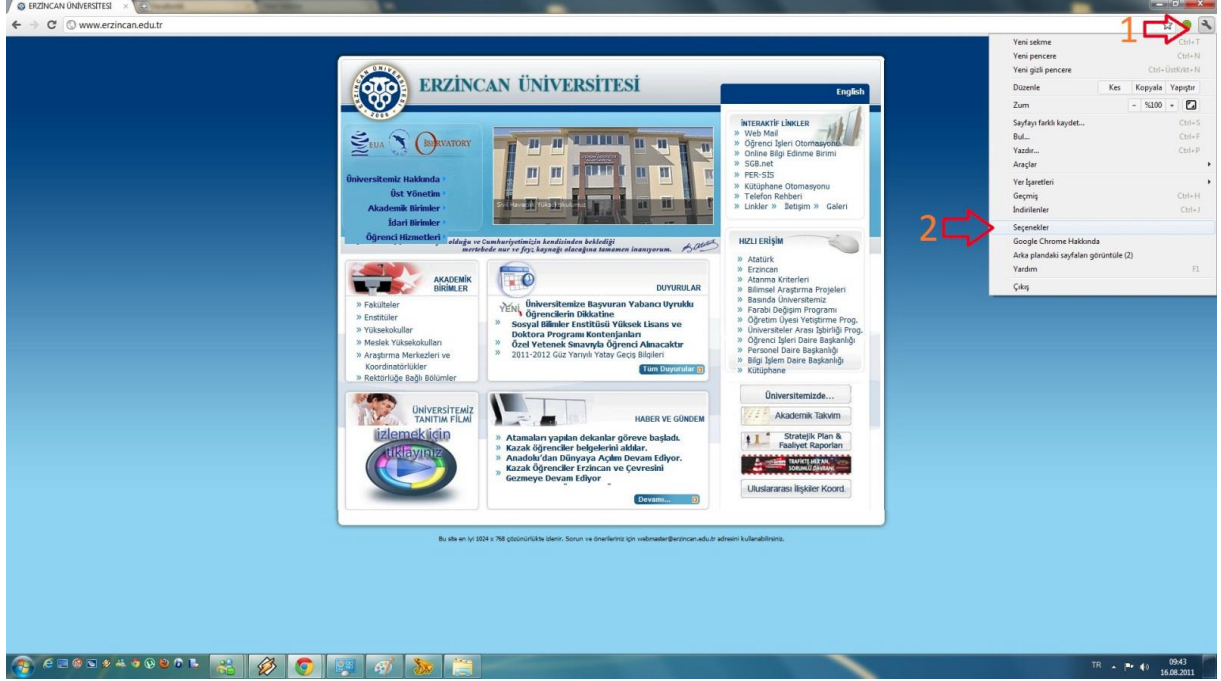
ERZİNCAN ÜNİVERSİTESİ

www.erzincan.edu.tr

1

2

Yeni sekme Ctrl+T
Yeni pencere Ctrl+N
Yeni gizli pencere Ctrl+ÜstKrkt+N
Düzenle Kes Kopyala Yapıştır
Zum - %100 +
Sayfayı farklı kaydet... Ctrl+S
Bul... Ctrl+F
Yazdır... Ctrl+P
Araçlar
Yer İşaretleri
Geçmiş Ctrl+H
İndirilenler Ctrl+J
Seçenekler
Google Chrome Hakkında
Arka plandaki sayfaları görüntüle (2)
Yardım F1
Çıkış

ERZİNCAN ÜNİVERSİTESİ

English

EUA OBSERVATORY

Üniversitemiz Hakkında
Üst Yönetim
Akademik Birimler
İdari Birimler
Öğrenci Hizmetleri

olduğu ve Cumhuriyetimizin kendisinden beklediği mertebede nur ve feyz kaynağı olacağına tamamen inanıyorum.

İNTERAKTİF LİNKLER
» Web Mail
» Öğrenci İşleri Otomasyonu
» Online Bilgi Edinme Birimi
» SGB.net
» PER-SIS
» Kütüphane Otomasyonu
» Telefon Rehberi
» Linkler » İletişim » Galeri

HIZLI ERİŞİM
» Atatürk
» Erzincan
» Atanma Kriterleri
» Bilimsel Araştırma Projeleri
» Basında Üniversitemiz
» Farabi Değişim Programı
» Öğretim Üyesi Yetiştirme Prog.
» Üniversiteler Arası İşbirliği Prog.
» Öğrenci İşleri Daire Başkanlığı
» Personel Daire Başkanlığı
» Bilgi İşlem Daire Başkanlığı
» Kütüphane

AKADEMİK BİRİMLER
» Fakülteler
» Enstitüler
» Yüksekokullar
» Meslek Yüksekokulları
» Araştırma Merkezleri ve Koordinatörlükler
» Rektörlüğe Bağlı Bölümler

DUYURULAR
YENİ Üniversitemize Başvuran Yabancı Uyruklu Öğrencilerin Dikkatine
» Sosyal Bilimler Enstitüsü Yüksek Lisans ve Doktora Programı Kontenjanları
» Özel Yetenek Sınavıyla Öğrenci Alınacaktır
» 2011-2012 Güz Yarıyılı Yatay Geçiş Bilgileri
Tüm Duyurular

ÜNİVERSİTEMİZ TANITIM FİLMİ
izlemek için tıklayınız

HABER VE GÜNDEM
» Atamaları yapılan dekanlar göreve başladı.
» Kazak öğrenciler belgelerini aldılar.
» Anadolu'dan Dünyaya Açılım Devam Ediyor.
» Kazak Öğrenciler Erzincan ve Çevresini Gezmeye Devam Ediyor
Devamı...

Üniversitemizde...
Akademik Takvim
Stratejik Plan & Faaliyet Raporları
Uluslararası İlişkiler Koord.

Bu site en iyi 1024 x 768 çözünürlükte izlenir. Sorun ve önerileriniz için webmaster@erzincan.edu.tr adresini kullanabilirsiniz.

TR 09:43 16.08.2011